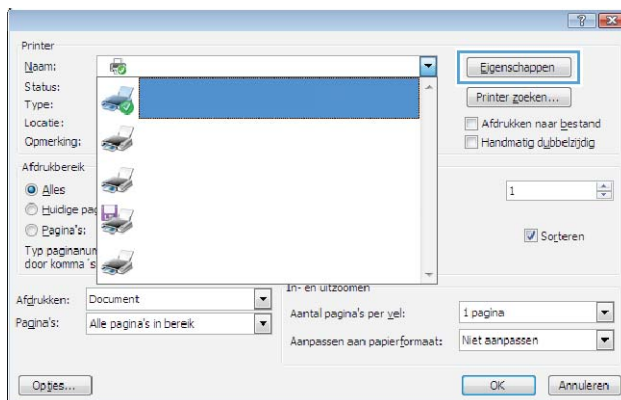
? X

Printer

Naam:

Status:

Type:

Locatie:

Opmerking:

Eigenschappen

Printer zoeken...

Afdrukken naar bestand

Handmatig dubbelzijdig

Afdrukbereik

Alles

Huidige pa

Pagina's:

Typ paginanun door komma 's

1

Sorteren

In- en uitzoomen

Afdrukken: Document

Pagina's: Alle pagina's in bereik

Aantal pagina's per vel: 1 pagina

Aanpassen aan papierformaat: Niet aanpassen

Opties...

OK

Annuleren